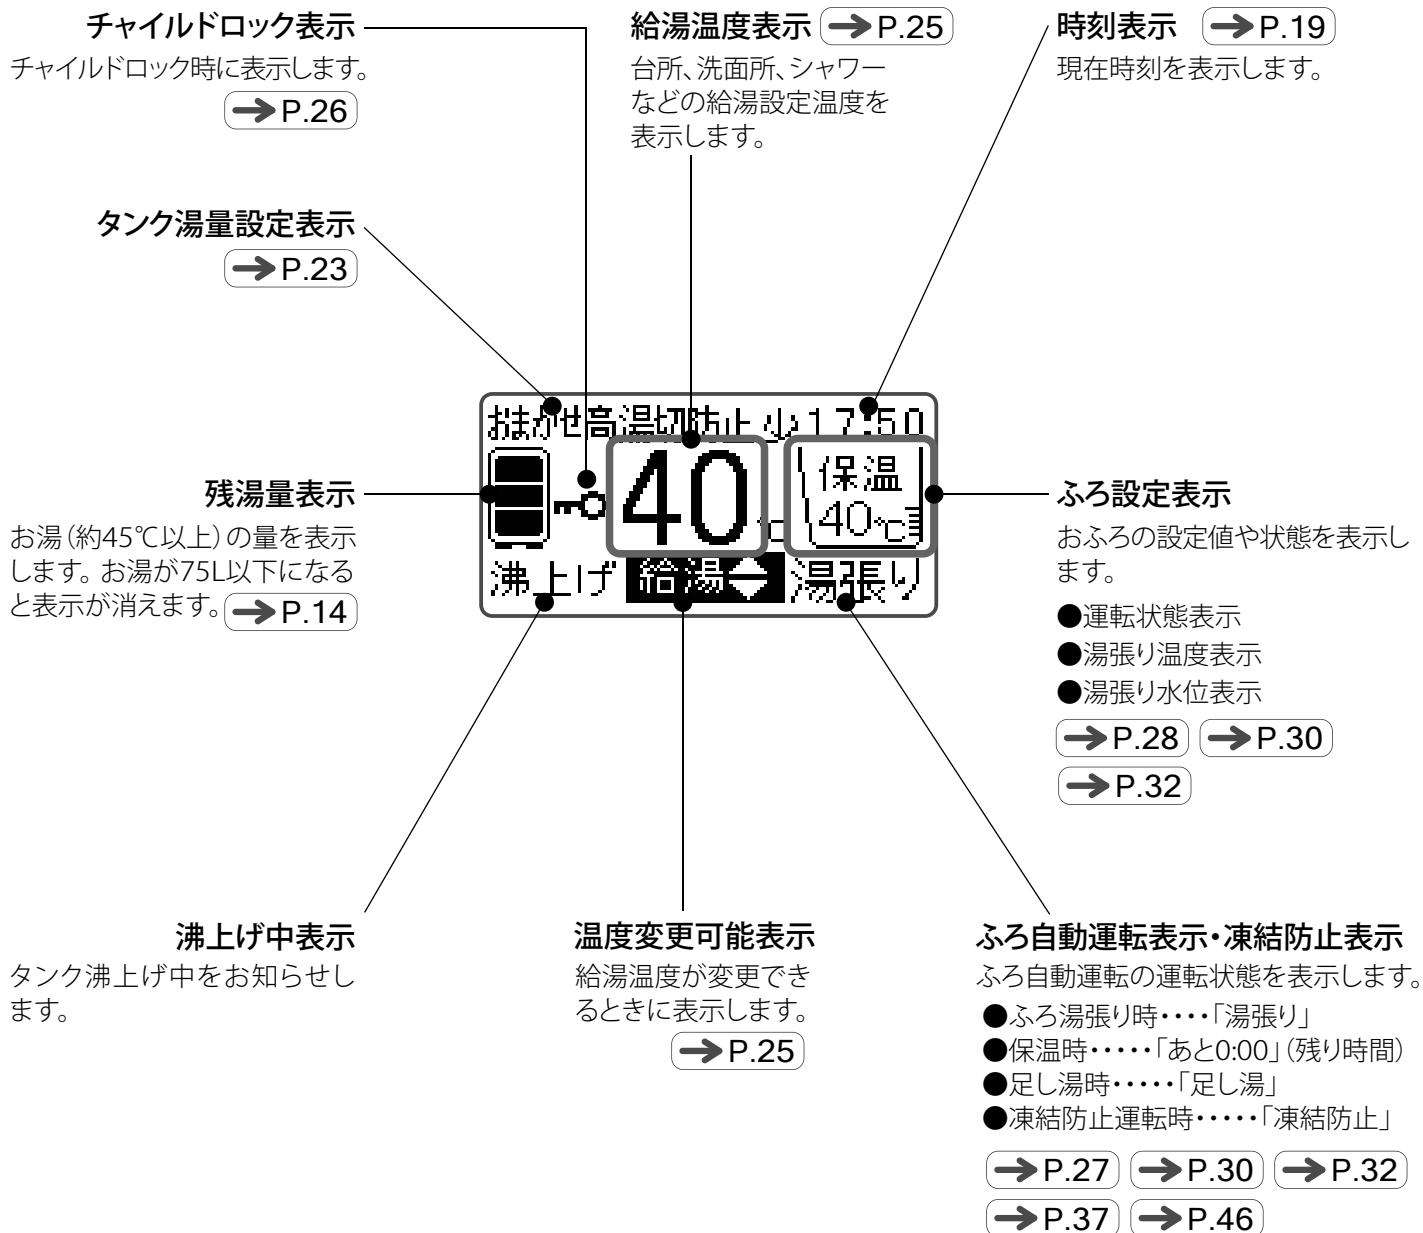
チャイルドロック表示
チャイルドロック時に表示します。
→P.26

給湯温度表示 →P.25
台所、洗面所、シャワーなどの給湯設定温度を表示します。

時刻表示 →P.19
現在時刻を表示します。

タンク湯量設定表示
→P.23

おまかせ高温切防止 少 17:50
40 ℃
保温
40℃
沸上げ 給湯 湯張り

残湯量表示
お湯（約45℃以上）の量を表示します。お湯が75L以下になると表示が消えます。→P.14

ふろ設定表示
おふろの設定値や状態を表示します。
●運転状態表示
●湯張り温度表示
●湯張り水位表示
→P.28 →P.30
→P.32

沸上げ中表示
タンク沸上げ中をお知らせします。

温度変更可能表示
給湯温度が変更できるときに表示します。
→P.25

ふろ自動運転表示・凍結防止表示
ふろ自動運転の運転状態を表示します。
●ふろ湯張り時・・・・「湯張り」
●保温時・・・・・「あと0:00」（残り時間）
●足し湯時・・・・・「足し湯」
●凍結防止運転時・・・・・「凍結防止」
→P.27 →P.30 →P.32
→P.37 →P.46